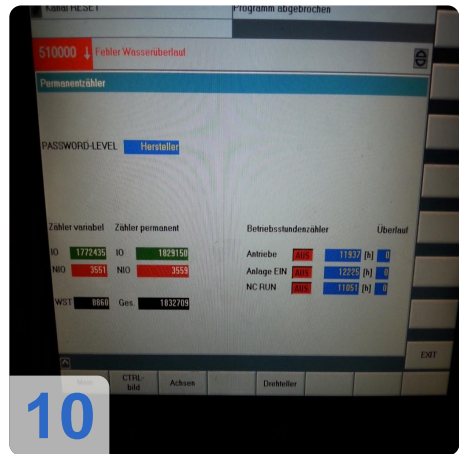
Kanal RESET

Programm abgebrochen

510000 Fehler Wasserüberlauf

Permanentzähler

PASSWORD-LEVEL Hersteller

Zähler variabel

Zähler permanent

IO 1772435

IO 1829150

NIO 3551

NIO 3559

WST 8060

Ges 1832709

Betriebsstundenzähler

Überlauf

Antriebe AUS 11937 [h] 0

Anlage EIN AUS 12225 [h] 0

NC RUN AUS 11851 [h] 0

EXIT

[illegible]

CTRL-bild

Achsen

Drehteller

10